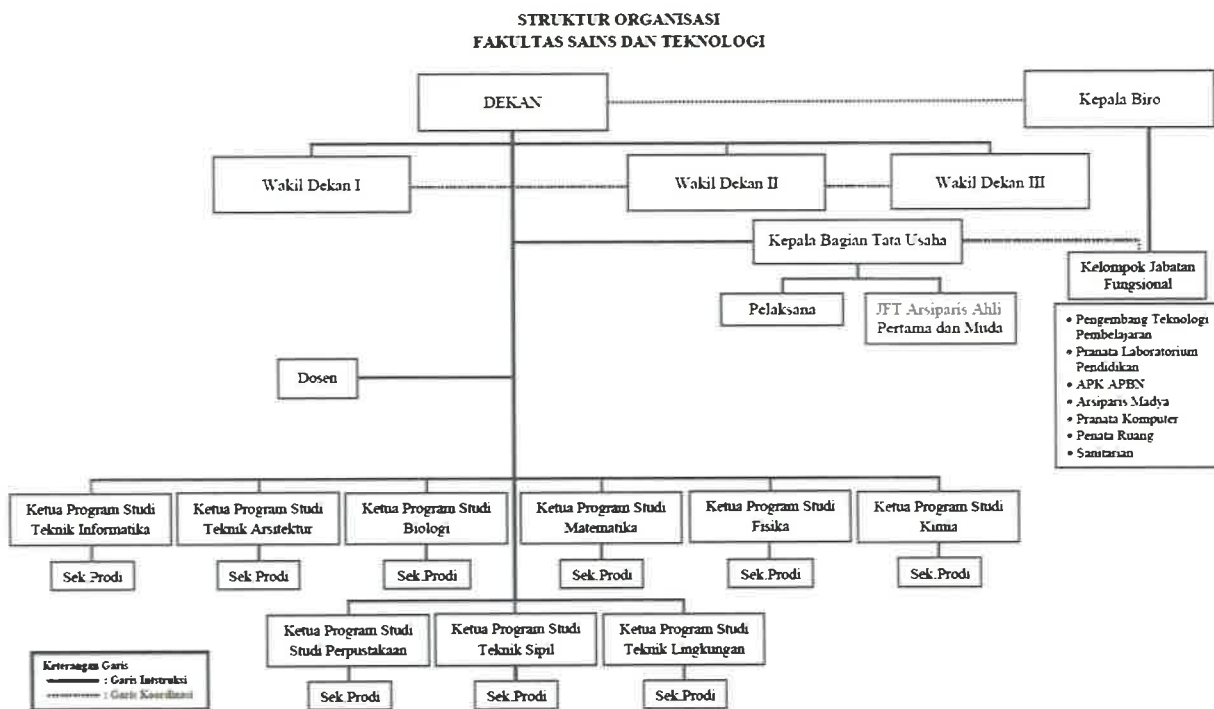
STRUKTUR ORGANISASI
FAKULTAS SAINS DAN TEKNOLOGI

DEKAN

Kepala Biro

Wakil Dekan I

Wakil Dekan II

Wakil Dekan III

Kepala Bagian Tata Usaha

Kelompok Jabatan Fungsional

Pelaksana

JFT Arsiparis Ahli Pertama dan Muda

• Pengembang Teknologi Pembelajaran
• Pranata Laboratorium Pendidikan
• APK APBN
• Arsiparis Madya
• Pranata Komputer
• Penata Ruang
• Sanitarian

Dosen

Ketua Program Studi Teknik Informatika

Sek.Prodi

Ketua Program Studi Teknik Arsitektur

Sek.Prodi

Ketua Program Studi Biologi

Sek.Prodi

Ketua Program Studi Matematika

Sek.Prodi

Ketua Program Studi Fisika

Sek.Prodi

Ketua Program Studi Kimia

Sek.Prodi

Ketua Program Studi Studi Perpustakaan

Sek.Prodi

Ketua Program Studi Teknik Sipil

Sek.Prodi

Ketua Program Studi Teknik Lingkungan

Sek.Prodi

Keterangan Garis
: Garis Instruksi
: Garis Koordinasi